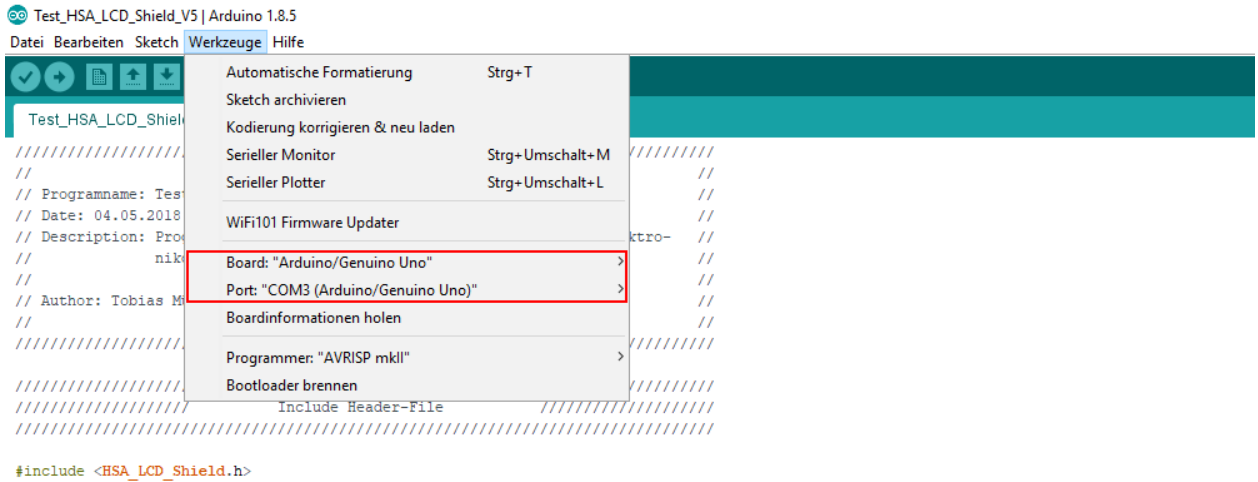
Test_HSA_LCD_Shield_V5 | Arduino 1.8.5

Datei Bearbeiten Sketch Werkzeuge Hilfe

Test_HSA_LCD_Shiel

Automatische Formatierung Strg+T
Sketch archivieren
Kodierung korrigieren & neu laden
Serieller Monitor Strg+Umschalt+M
Serieller Plotter Strg+Umschalt+L
WiFi101 Firmware Updater
Board: "Arduino/Genuino Uno"
Port: "COM3 (Arduino/Genuino Uno)"
Boardinformationen holen
Programmer: "AVRISP mkII"
Bootloader brennen

////////////////// //////////
// //
// Programname: Tes
// Date: 04.05.2018 //
// Description: Pro ktro- //
// nik //
// //
// Author: Tobias M //
// //
////////////////// //////////

////////////////// //////////
////////////////// Include Header-File //////////
////////////////////////////////////////////////////////////////////

#include <HSA_LCD_Shield.h>